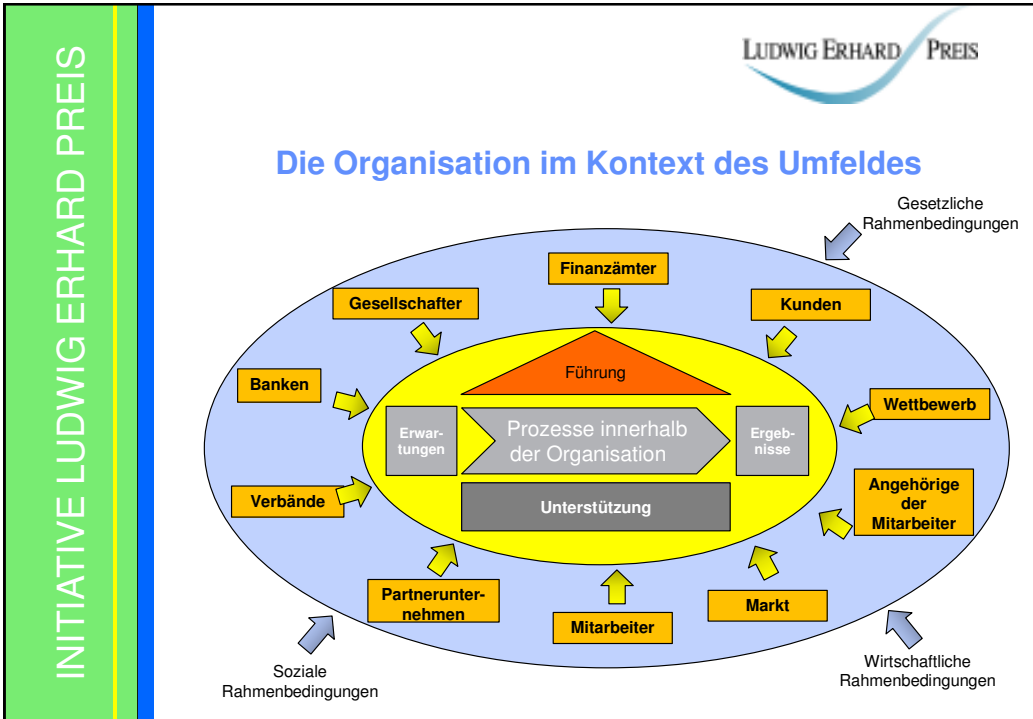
INITIATIVE LUDWIG ERHARD PREIS

LUDWIG ERHARD PREIS

Die Organisation im Kontext des Umfeldes

Gesetzliche Rahmenbedingungen

Finanzämter

Gesellschafter

Kunden

Führung

Banken

Wettbewerb

Erwartungen

Prozesse innerhalb der Organisation

Ergebnisse

Verbände

Unterstützung

Angehörige der Mitarbeiter

Partnerunternehmen

Mitarbeiter

Markt

Soziale Rahmenbedingungen

Wirtschaftliche Rahmenbedingungen